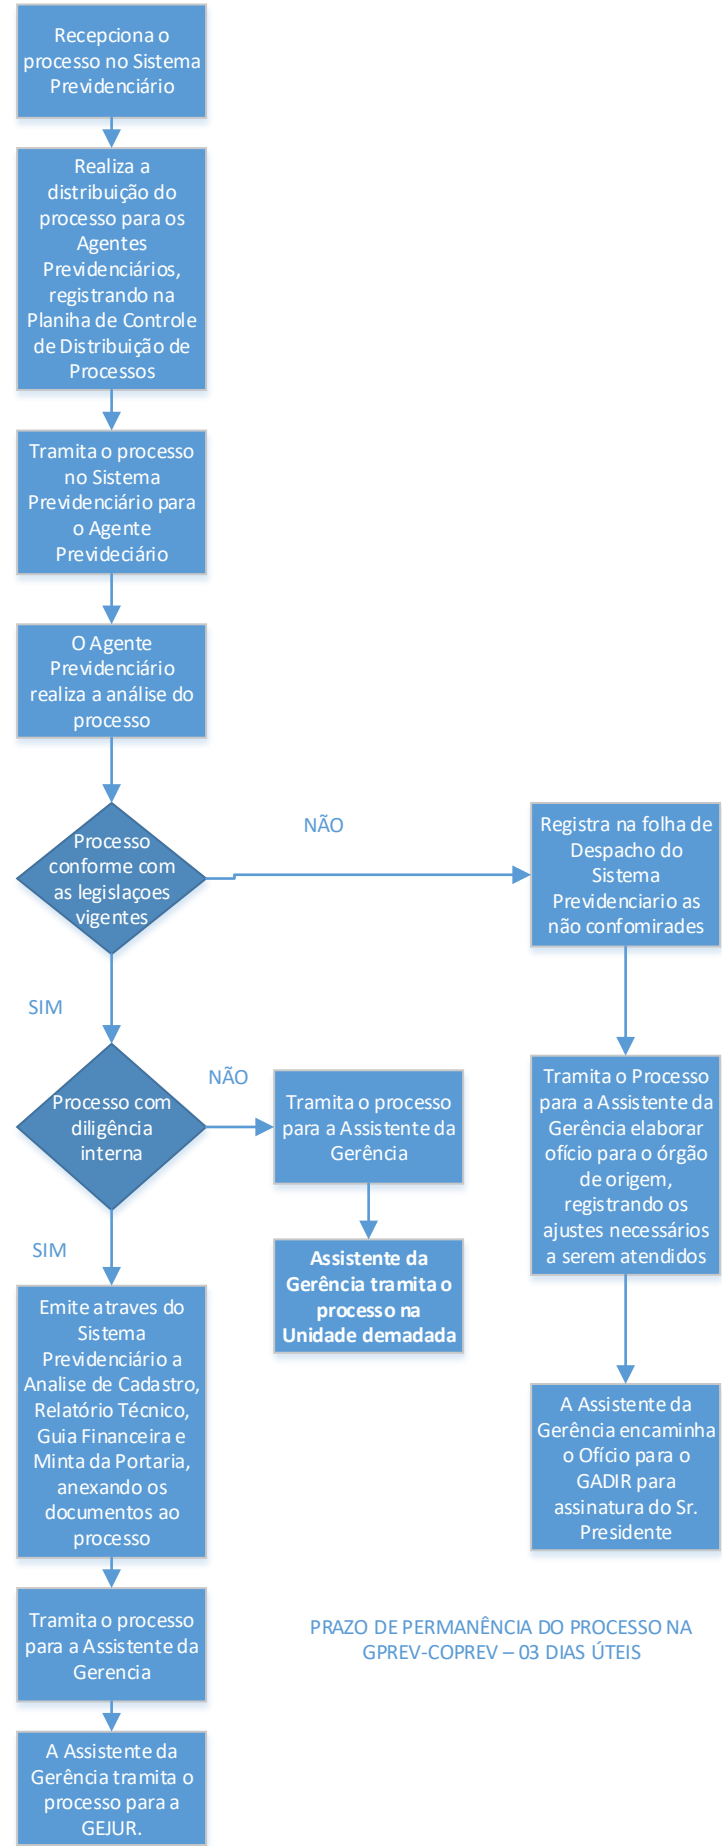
Recepciona o processo no Sistema Previdenciário

Realiza a distribuição do processo para os Agentes Previdenciários, registrando na Planiha de Controle de Distribuição de Processos

Tramita o processo no Sistema Previdenciário para o Agente Previdediário

O Agente Previdenciário realiza a análise do processo

Processo conforme com as legislaçoes vigentes

NÃO

Registra na folha de Despacho do Sistema Previdenciario as não confomirades

SIM

Tramita o Processo para a Assistente da Gerência elaborar ofício para o órgão de origem, registrando os ajustes necessários a serem atendidos

Processo com diligência interna

NÃO

Tramita o processo para a Assistente da Gerência

Assistente da Gerência tramita o processo na Unidade demadada

SIM

A Assistente da Gerência encaminha o Ofício para o GADIR para assinatura do Sr. Presidente

Emite atraves do Sistema Previdenciário a Analise de Cadastro, Relatório Técnico, Guia Financeira e Minta da Portaria, anexando os documentos ao processo

Tramita o processo para a Assistente da Gerencia

PRAZO DE PERMANÊNCIA DO PROCESSO NA GPREV-COPREV – 03 DIAS ÚTEIS

A Assistente da Gerência tramita o processo para a GEJUR.